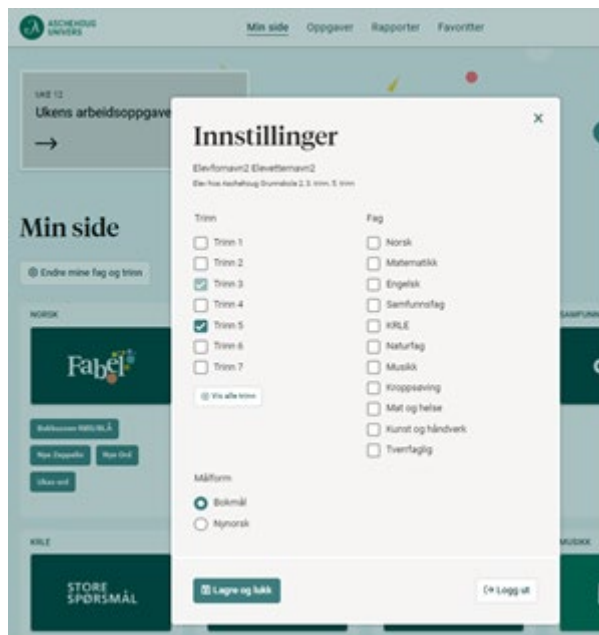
ASCHEHOUG UNIVERS

Min side Oppgaver Rapporter Favoritter

UKE 12
Ukens arbeidsoppgave
→

Min side

Endre mine fag og trinn

NORSK

Fabel

Bokbussen RØD/BLÅ
Nye Zepelin
Nye Ord
Ukas ord

SAMFUNN

KRLE

STORE SPØRSMÅL

MUSIKK

Innstillinger

×

Elevfornavn2 Elevetternavn2
Elev hos Aschehoug Grunnskole 2, 3. trinn, 5. trinn

Trinn
Trinn 1
Trinn 2
Trinn 3
Trinn 4
Trinn 5
Trinn 6
Trinn 7
Vis alle trinn

Fag
Norsk
Matematikk
Engelsk
Samfunnsfag
KRLE
Naturfag
Musikk
Kroppsøving
Mat og helse
Kunst og håndverk
Tverrfaglig

Målform
Bokmål
Nynorsk

Lagre og lukk

Logg ut